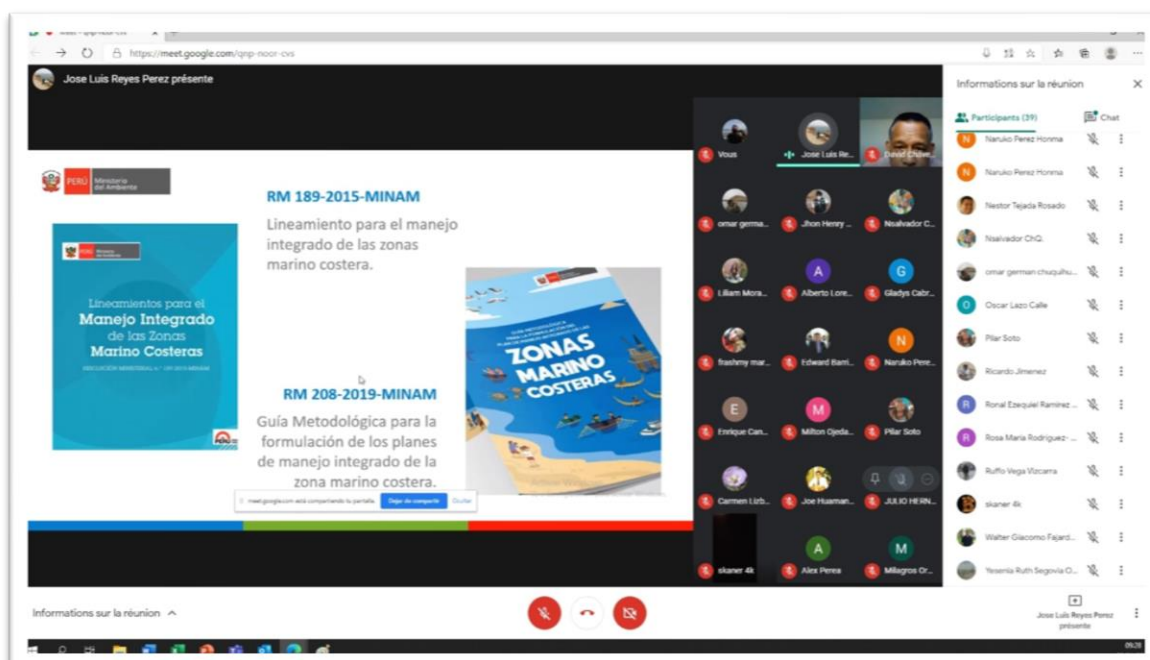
https://meet.google.com/qnp-noor-cvs

Jose Luis Reyes Perez présente

PERÚ Ministerio del Ambiente

RM 189-2015-MINAM

Lineamiento para el manejo integrado de las zonas marino costera.

Lineamientos para el Manejo Integrado de las Zonas Marino Costeras

RM 208-2019-MINAM

Guía Metodológica para la formulación de los planes de manejo integrado de la zona marino costera.

ZONAS MARINO COSTERAS

meet.google.com está compartiendo tu pantalla. Dejar de compartir Ocultar

Vous
Jose Luis Re...
David Chave...
omar germa...
Jhon Henry ...
Nsalvador C...
Liliam Mora...
Alberto Lore...
Gladys Cabr...
frashmy mar...
Edward Barri...
Naruko Pere...
Enrique Can...
Milton Ojeda...
Pilar Soto
Carmen Lirb...
Joe Huaman...
JULIO HERN...
skaner 4k
Alex Perea
Milagros Or...

Informations sur la réunion
Participants (39)
Chat
Naruko Perez Honma
Naruko Perez Honma
Nestor Tejada Rosado
Nsalvador ChQ.
omar german chuquihu...
Oscar Lazo Calle
Pilar Soto
Ricardo Jimenez
Ronal Ezequiel Ramirez ...
Rosa Maria Rodriguez- ...
Ruffo Vega Vizcarra
skaner 4k
Walter Giacomo Fajard...
Yesenia Ruth Segovia O...

Informations sur la réunion

Jose Luis Reyes Perez présente

09:28